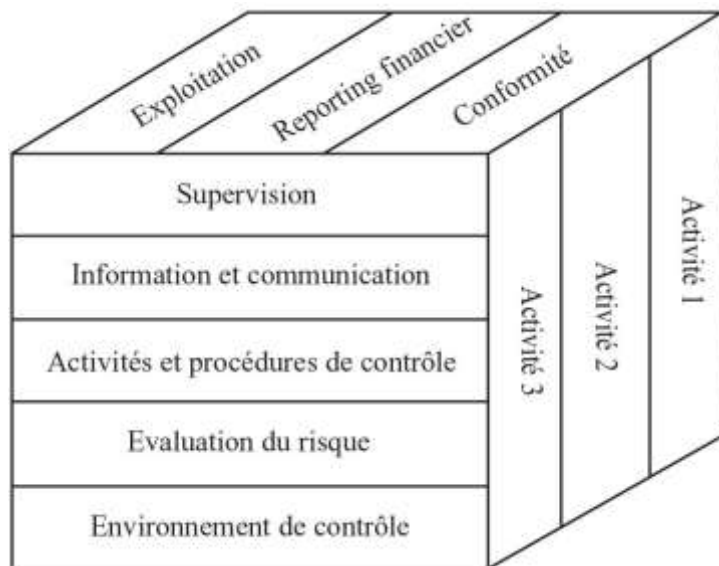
Exploitation
Reporting financier
Conformité

Supervision
Information et communication
Activités et procédures de contrôle
Evaluation du risque
Environnement de contrôle

Activité 3
Activité 2
Activité 1